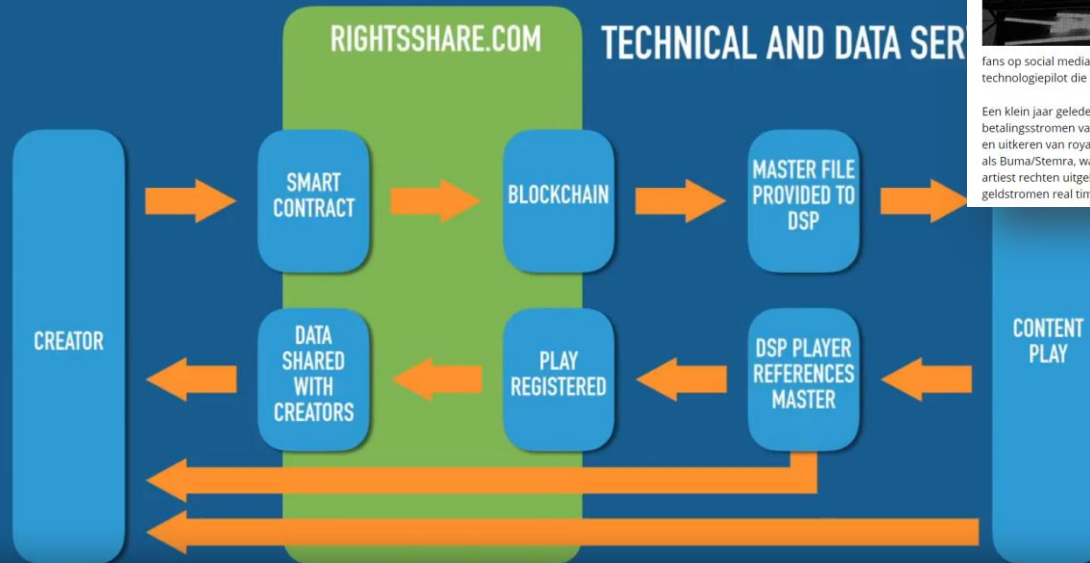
RIGHTSSHARE.COM

TECHNICAL AND DATA SER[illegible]

CREATOR

SMART CONTRACT

BLOCKCHAIN

MASTER FILE PROVIDED TO DSP

CONTENT PLAY

DATA SHARED WITH CREATORS

PLAY REGISTERED

DSP PLAYER REFERENCES MASTER

fans op social media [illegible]
technologiepilot die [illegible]

Een klein jaar gelede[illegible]
betalingsstromen va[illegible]
en uitkeren van roya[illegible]
als Buma/Stemra, wa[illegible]
artiest rechten uitge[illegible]
geldstromen real tim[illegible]